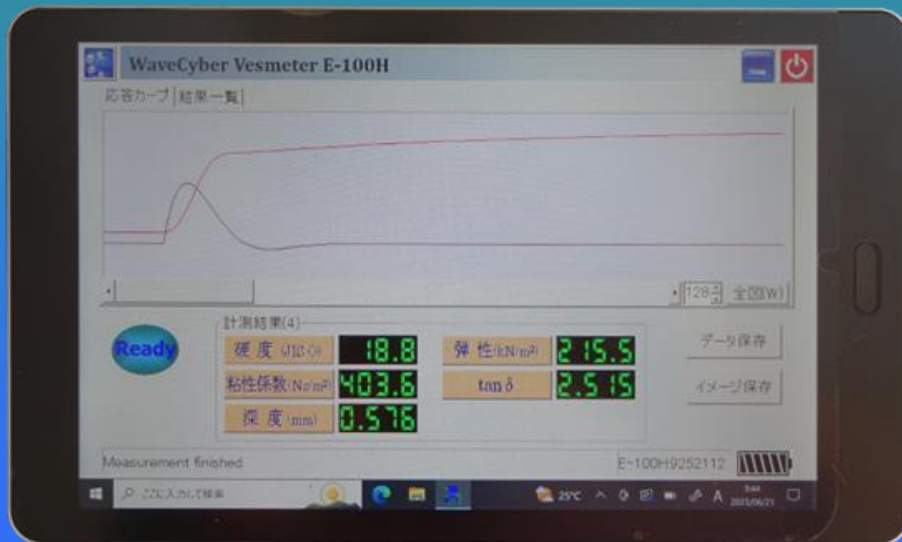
WaveCyber Vesmeter E-100H

応答カーブ | 結果一覧

128 全図(W)

Ready

計測結果(4)

| | | | |
|---|---|---|---|
| 硬 度 (JIS C) | 18.8 | 弾 性 (kN/m²) | 215.5 |
| 粘性係数 (Ns/m²) | 403.6 | tan δ | 2.515 |
| 深 度 (mm) | 0.576 | | |

データ保存

イメージ保存

Measurement finished

E-100H9252112

ここに入力して検索

25°C

A

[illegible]
2023/06/21